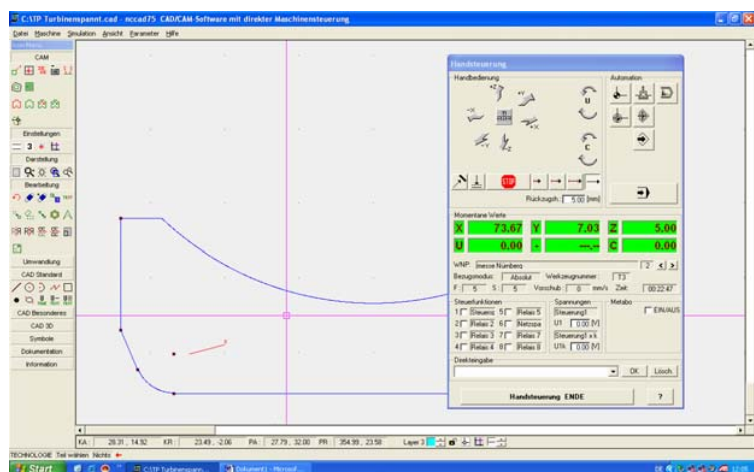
C:\TP Turbinenspannt.cad - nccad75 CAD/CAM-Software mit direkter Maschinensteuerung

Datei Maschine Simulation Ansicht Parameter Hilfe

CAM

Einstellungen

Darstellung

Bearbeitung

Umwandlung

CAD Standard

CAD Besonderes

CAD 3D

Symbole

Dokumentation

Information

Handsteuerung

Handbedienung

Automation

STOP

Rückzugsh.: 5.00 [mm]

Momentane Werte

| X | 73.67 | Y | 7.03 | Z | 5.00 |
|---|---|---|---|---|---|
| U | 0.00 | - | ---.-- | C | 0.00 |

WNP: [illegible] 2

Bezugsmodus: Absolut Werkzeugnummer: T3

F: 5 S: 5 Vorschub: 0 mm/s Zeit: 00:22:47

Steuerfunktionen

1 Steuerung 5 Relais 5

2 Relais 2 6 Netzspa

3 Relais 3 7 Relais 7

4 Relais 4 8 Relais 8

Spannungen

Steuerung1

U1 0.00 [V]

Steuerung1 x k

U1k 0.00 [V]

Metabo

EIN/AUS

Direkteingabe

OK Lösch

Handsteuerung ENDE

?

KA: 28.31, 14.92 KR: 23.49, -2.06 PA: 27.79, 32.00 PR: 354.99, 23.58 Layer 3

TECHNOLOGIE Teil wählen Nichts

Start C:\TP Turbinenspann... Dokument1 - Microsof...